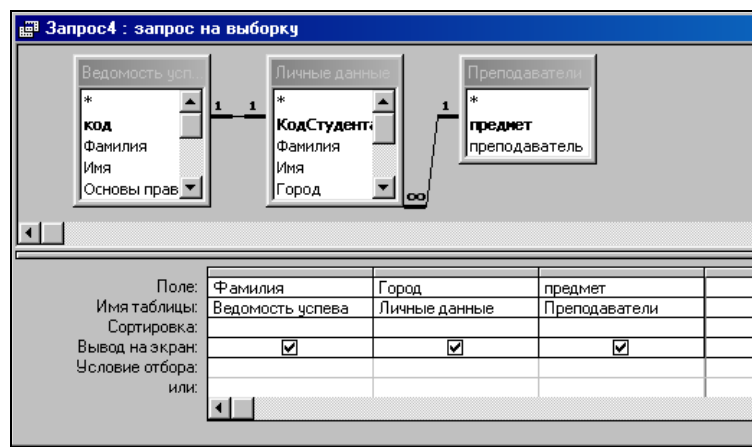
Запрос4 : запрос на выборку

Ведомость усп
*
код
Фамилия
Имя
Основы прав

1 1

Личные данные
*
КодСтудента
Фамилия
Имя
Город

1
∞

Преподаватели
*
предмет
преподаватель

| | | | | |
|---|---|---|---|---|
| Поле: | Фамилия | Город | предмет | |
| Имя таблицы: | Ведомость успева | Личные данные | Преподаватели | |
| Сортировка: | | | | |
| Вывод на экран: | ☑ | ☑ | ☑ | |
| Условие отбора: | | | | |
| или: | | | | |